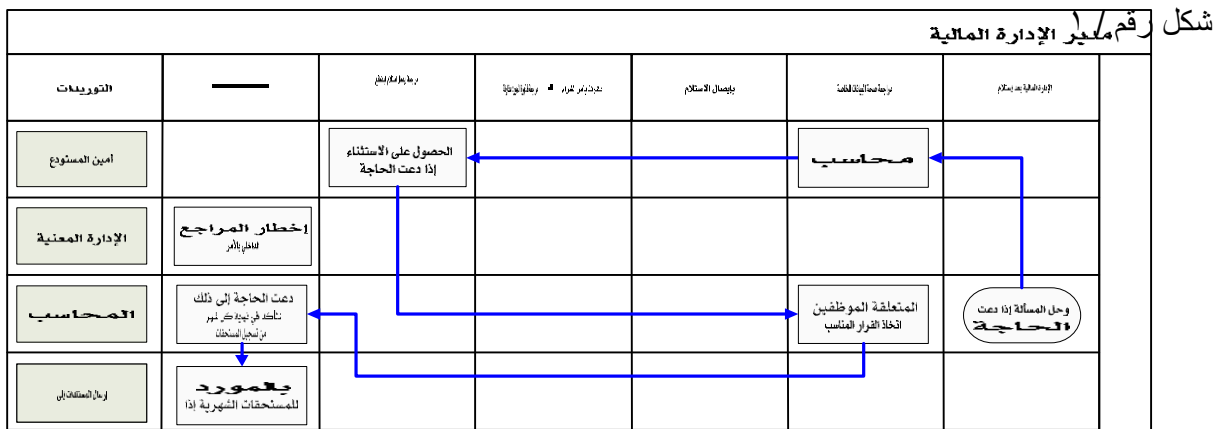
شكل رقم/ مدير الإدارة المالية

| | | | | | | التوريدات |
|---|---|---|---|---|---|---|
| الإدارة المالية بعد استلام | مراجعة صحة البيانات الخاصة | بإيصال الاستلام | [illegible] | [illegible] | ——— | |
| | محاسب | | | الحصول على الاستثناء إذا دعت الحاجة | | امين المستودع |
| | | | | | إخطار المراجع الداخلي بالأمر | الإدارة المعنية |
| وحل المسألة إذا دعت الحاجة | المتعلقة الموظفين اتخاذ القرار المناسب | | | | دعت الحاجة إلى ذلك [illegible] | المحاسب |
| | | | | | بالمورد للمستحقات الشهرية إذا | ارسال المستحقات إلى |